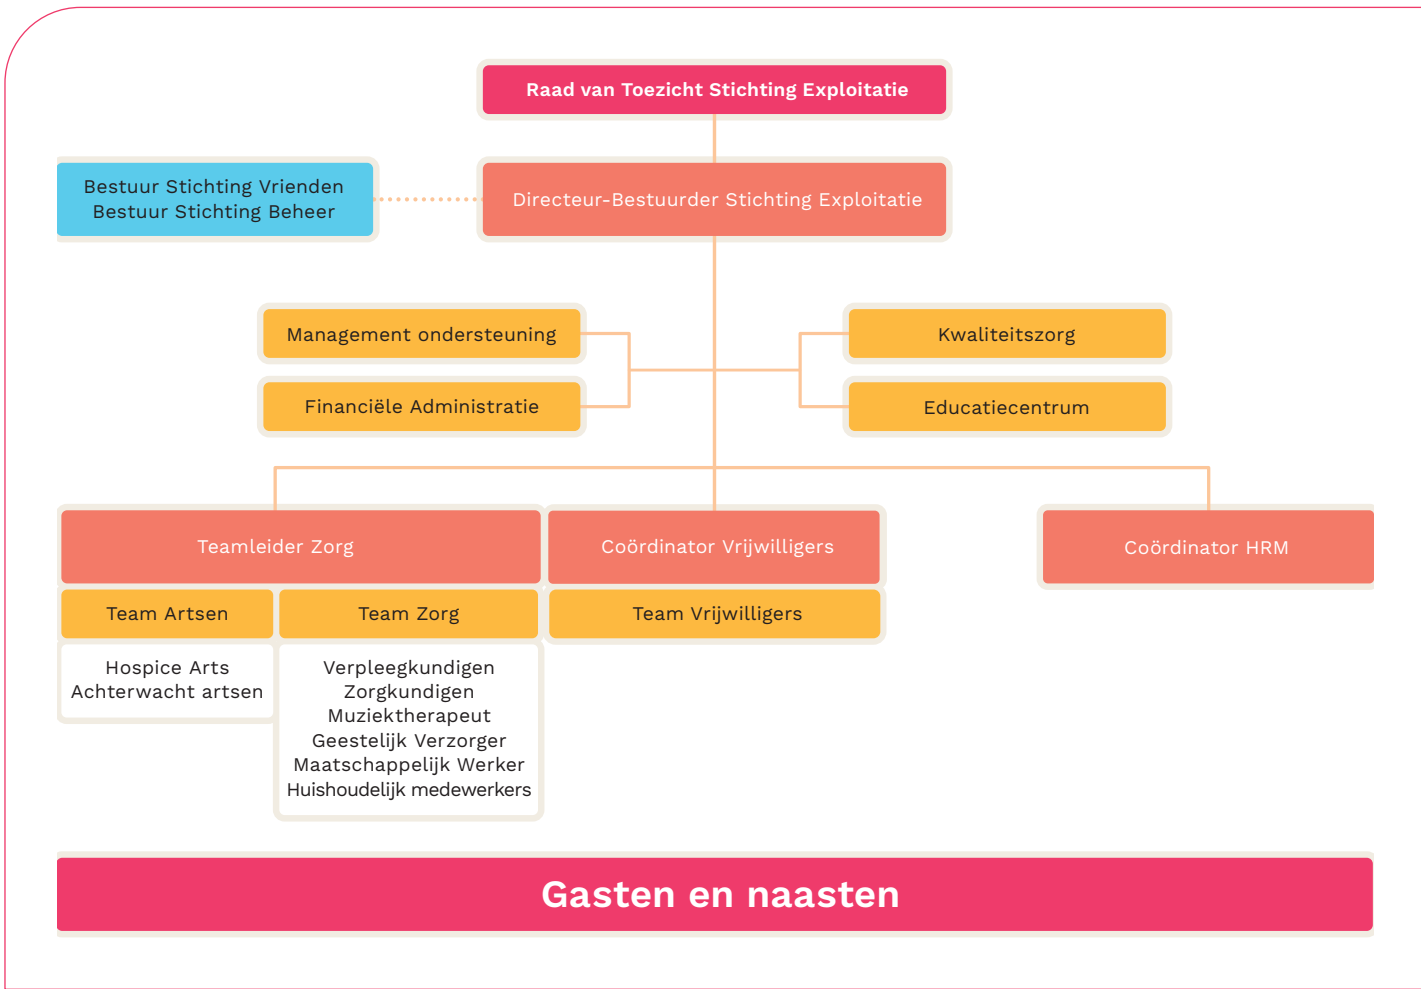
Raad van Toezicht Stichting Exploitatie

Bestuur Stichting Vrienden
Bestuur Stichting Beheer

Directeur-Bestuurder Stichting Exploitatie

Management ondersteuning

Financiële Administratie

Kwaliteitszorg

Educatiecentrum

Teamleider Zorg

Team Artsen

Hospice Arts
Achterwacht artsen

Team Zorg

Verpleegkundigen
Zorgkundigen
Muziektherapeut
Geestelijk Verzorger
Maatschappelijk Werker
Huishoudelijk medewerkers

Coördinator Vrijwilligers

Team Vrijwilligers

Coördinator HRM

Gasten en naasten